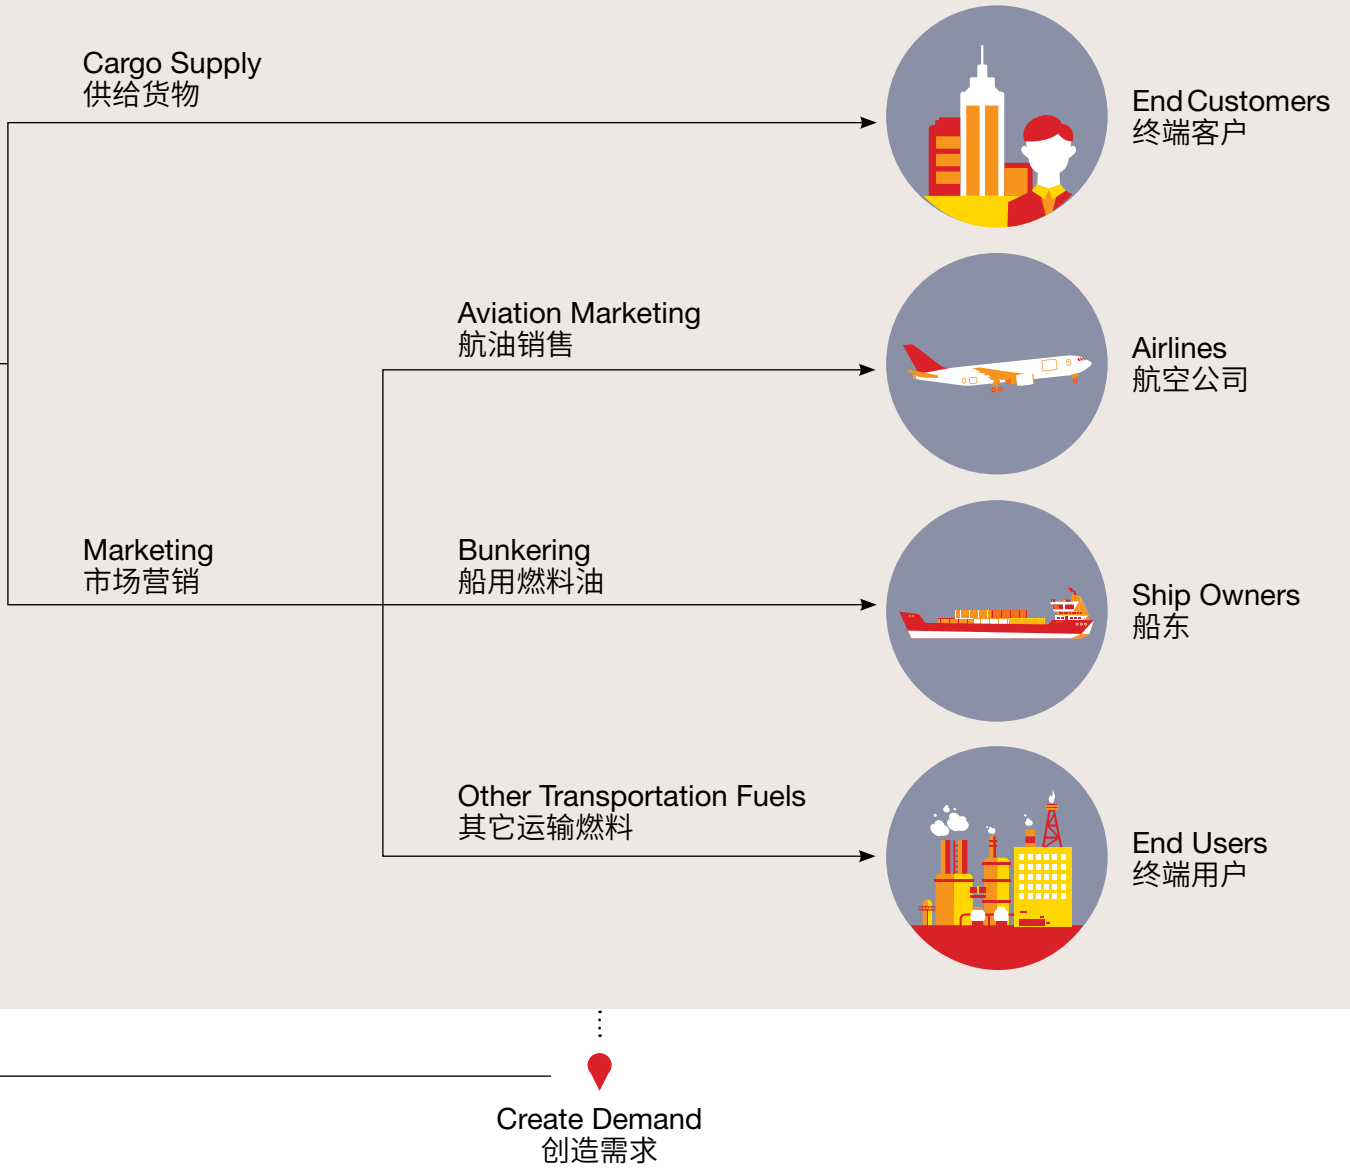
Cargo Supply
供给货物

End Customers
终端客户

Aviation Marketing
航油销售

Airlines
航空公司

Marketing
市场营销

Bunkering
船用燃料油

Ship Owners
船东

Other Transportation Fuels
其它运输燃料

End Users
终端用户

Create Demand
创造需求